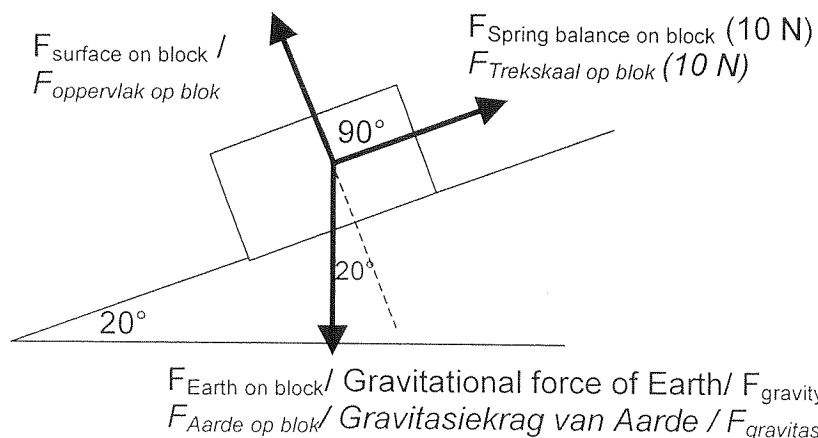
$F_{\text{surface on block}}$ /
$F_{\text{oppervlak op blok}}$

$F_{\text{Spring balance on block}}$ (10 N)
$F_{\text{Trekskaal op blok}}$ (10 N)

90°

20°

20°

$F_{\text{Earth on block}}$/ Gravitational force of Earth/ $F_{\text{gravity}}$
$F_{\text{Aarde op blok}}$/ Gravitasiekrag van Aarde / $F_{\text{gravitas}}$